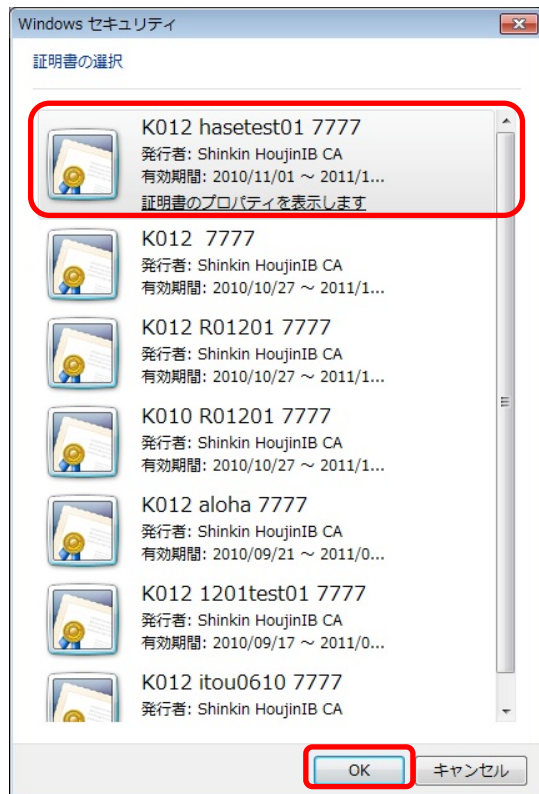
Windows セキュリティ

証明書の選択

K012 hasetest01 7777
発行者: Shinkin HoujinIB CA
有効期間: 2010/11/01 ~ 2011/1...
証明書のプロパティを表示します

K012  7777
発行者: Shinkin HoujinIB CA
有効期間: 2010/10/27 ~ 2011/1...

K012 R01201 7777
発行者: Shinkin HoujinIB CA
有効期間: 2010/10/27 ~ 2011/1...

K010 R01201 7777
発行者: Shinkin HoujinIB CA
有効期間: 2010/10/27 ~ 2011/1...

K012 aloha 7777
発行者: Shinkin HoujinIB CA
有効期間: 2010/09/21 ~ 2011/0...

K012 1201test01 7777
発行者: Shinkin HoujinIB CA
有効期間: 2010/09/17 ~ 2011/0...

K012 itou0610 7777
発行者: Shinkin HoujinIB CA

OK
キャンセル